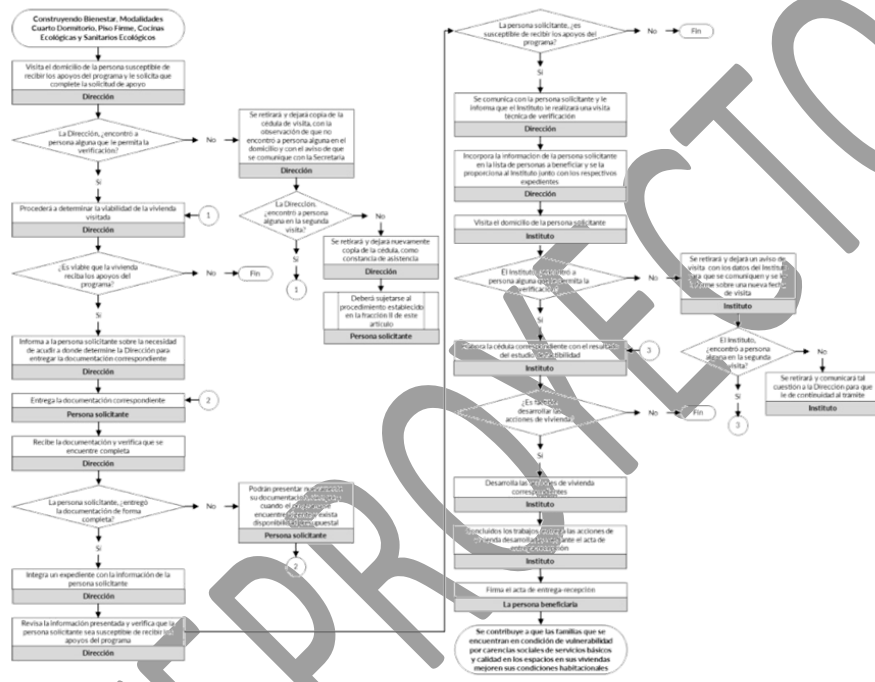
Construyendo Bienestar, Modalidades Cuarto Dormitorio, Piso Firme, Cocinas Ecológicas y Sanitarios Ecológicos

Visita el domicilio de la persona susceptible de recibir los apoyos del programa y le solicita que complete la solicitud de apoyo
Dirección

La Dirección, ¿encontró a persona alguna que le permita la verificación?

No

Se retirará y dejará copia de la cédula de visita, con la observación de que no encontró a persona alguna en el domicilio y con el aviso de que se comunique con la Secretaría
Dirección

La Dirección, ¿encontró a persona alguna en la segunda visita?

No

Se retirará y dejará nuevamente copia de la cédula, como constancia de asistencia
Dirección

Deberá sujetarse al procedimiento establecido en la fracción II de este artículo
Persona solicitante

Sí

1

Sí

Procederá a determinar la viabilidad de la vivienda visitada
Dirección

1

¿Es viable que la vivienda reciba los apoyos del programa?

No

Fin

Sí

Informa a la persona solicitante sobre la necesidad de acudir a donde determine la Dirección para entregar la documentación correspondiente
Dirección

Entrega la documentación correspondiente
Persona solicitante

2

Recibe la documentación y verifica que se encuentre completa
Dirección

La persona solicitante, ¿entregó la documentación de forma completa?

No

Podrán presentar nuevamente su documentación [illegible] cuando el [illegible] encuentre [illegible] exista disponibilidad presupuestal
Persona solicitante

2

Sí

Integra un expediente con la información de la persona solicitante
Dirección

Revisa la información presentada y verifica que la persona solicitante sea susceptible de recibir los apoyos del programa
Dirección

La persona solicitante, ¿es susceptible de recibir los apoyos del programa?

No

Fin

Sí

Se comunica con la persona solicitante y le informa que el Instituto le realizará una visita técnica de verificación
Dirección

Incorpora la información de la persona solicitante en la lista de personas a beneficiar y se la proporciona al Instituto junto con los respectivos expedientes
Dirección

Visita el domicilio de la persona solicitante
Instituto

El Instituto, ¿encontró a persona alguna que le permita la verificación?

No

Se retirará y dejará un aviso de visita con los datos del Instituto para que se comuniquen y se le informe sobre una nueva fecha de visita
Instituto

El Instituto, ¿encontró a persona alguna en la segunda visita?

No

Se retirará y comunicará tal cuestión a la Dirección para que le de continuidad al trámite
Instituto

Sí

3

Sí

Llenará la cédula correspondiente con el resultado del estudio de viabilidad
Instituto

3

¿Es viable desarrollar las acciones de vivienda?

No

Fin

Sí

Desarrolla las acciones de vivienda correspondientes
Instituto

Concluidos los trabajos, entrega las acciones de vivienda desarrolladas mediante el acta de entrega-recepción
Instituto

Firma el acta de entrega-recepción
La persona beneficiaria

Se contribuye a que las familias que se encuentran en condición de vulnerabilidad por carencias sociales de servicios básicos y calidad en los espacios en sus viviendas mejoren sus condiciones habitacionales

PROYECTO